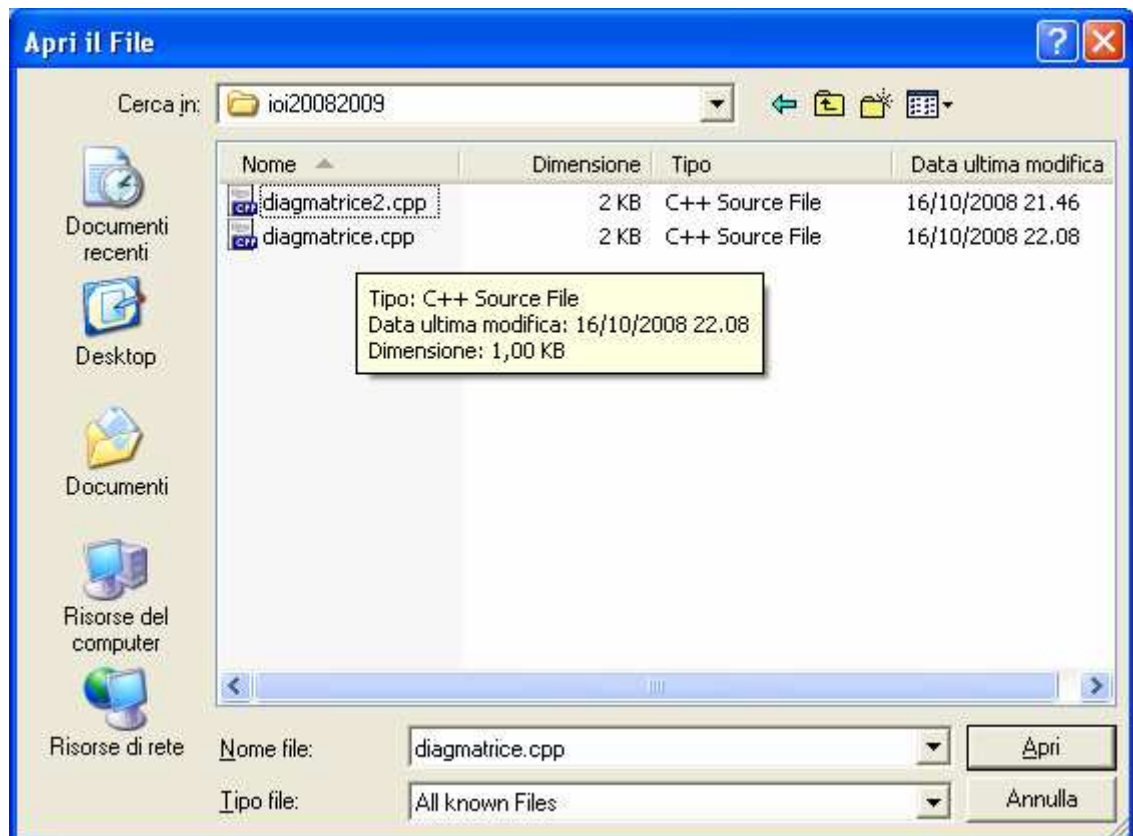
Apri il File

Cerca in: ioi20082009

Documenti recenti

Desktop

Documenti

Risorse del computer

Risorse di rete

| Nome | Dimensione | Tipo | Data ultima modifica |
|---|---|---|---|
| diagmatrice2.cpp | 2 KB | C++ Source File | 16/10/2008 21.46 |
| diagmatrice.cpp | 2 KB | C++ Source File | 16/10/2008 22.08 |

Tipo: C++ Source File
Data ultima modifica: 16/10/2008 22.08
Dimensione: 1,00 KB

Nome file: diagmatrice.cpp

Apri

Tipo file: All known Files

Annulla